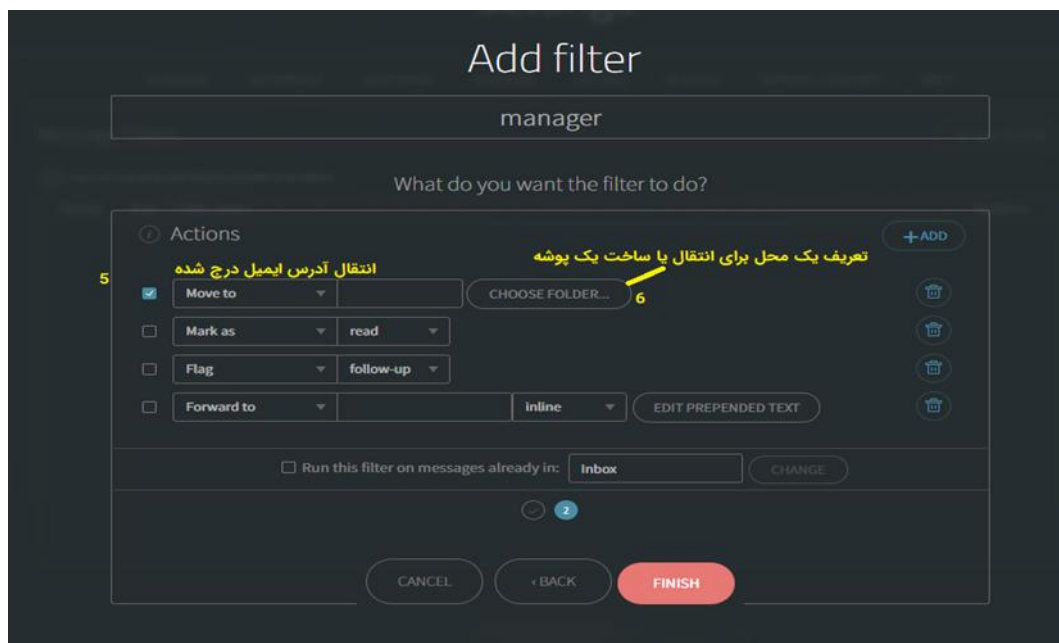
Add filter

manager

What do you want the filter to do?

Actions

+ADD

5 انتقال آدرس ایمیل درج شده

تعریف یک محل برای انتقال یا ساخت یک پوشه

Move to

CHOOSE FOLDER...

6

Mark as

read

Flag

follow-up

Forward to

inline

EDIT PREPENDED TEXT

Run this filter on messages already in:

Inbox

CHANGE

2

CANCEL

‹BACK

FINISH